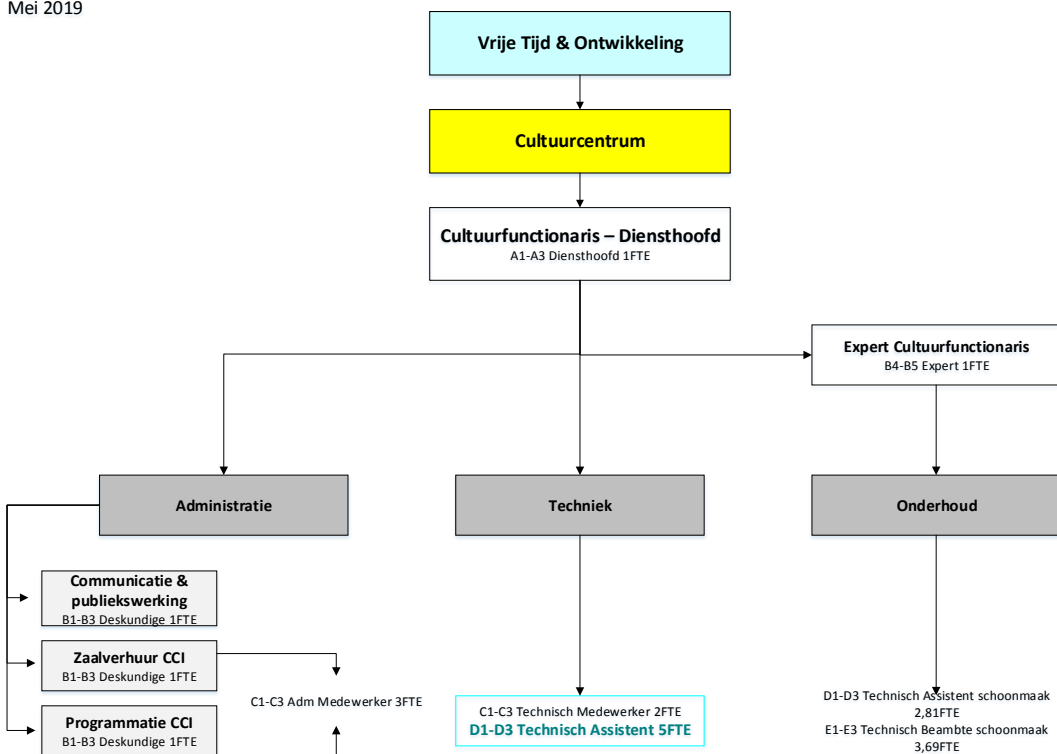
Mei 2019

Vrije Tijd & Ontwikkeling

Cultuurcentrum

Cultuurfunctionaris – Diensthoofd
A1-A3 Diensthoofd 1FTE

Expert Cultuurfunctionaris
B4-B5 Expert 1FTE

Administratie

Techniek

Onderhoud

Communicatie & publiekswerking
B1-B3 Deskundige 1FTE

Zaalverhuur CCI
B1-B3 Deskundige 1FTE

Programmatie CCI
B1-B3 Deskundige 1FTE

C1-C3 Adm Medewerker 3FTE

C1-C3 Technisch Medewerker 2FTE
D1-D3 Technisch Assistent 5FTE

D1-D3 Technisch Assistent schoonmaak 2,81FTE
E1-E3 Technisch Beambte schoonmaak 3,69FTE